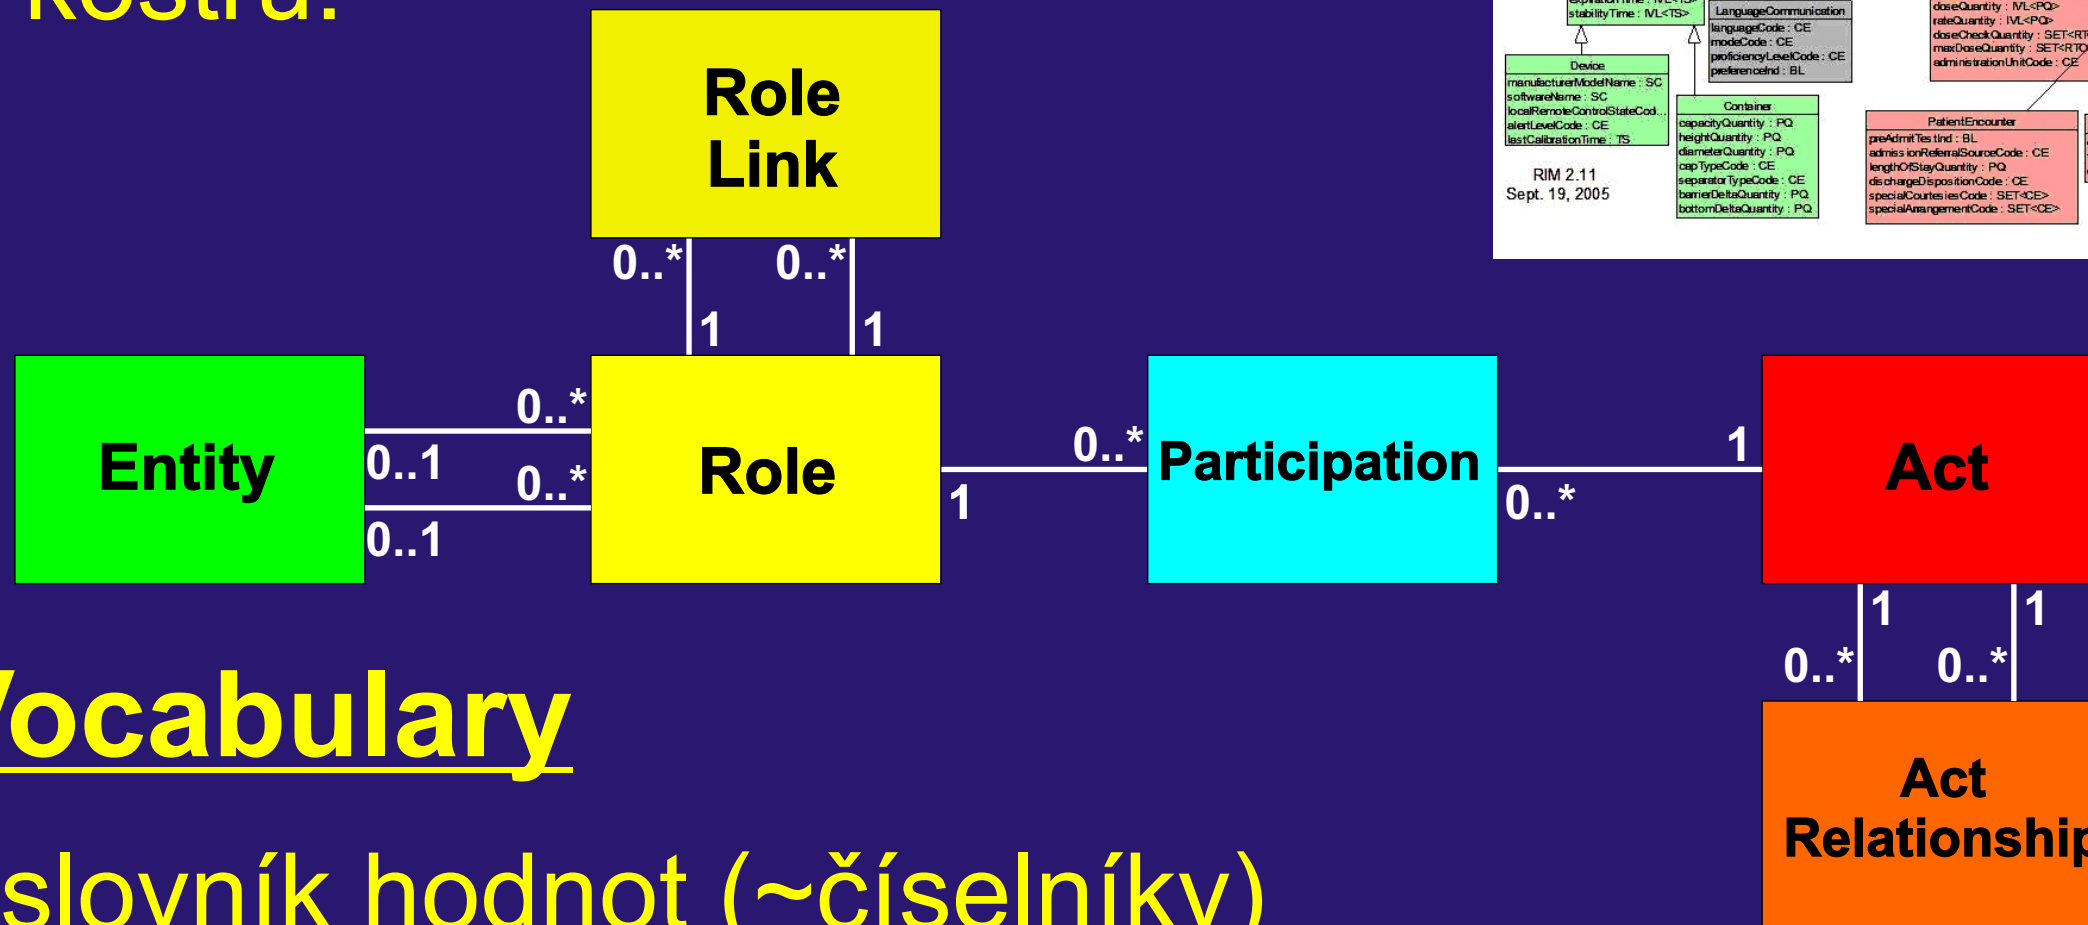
Kostra:

Role Link

0..* 0..*

1 1

Entity

0..* 0..1 0..* 0..1

Role

1 0..*

Participation

0..* 1

Act

1 1 0..* 0..*

Act Relationship

stability Time : IVL<TS>

Device
manufacturerModelName : SC
softwareName : SC
localRemoteControlStateCod...
alertLevelCode : CE
lastCalibrationTime : TS

RIM 2.11
Sept. 19, 2005

LanguageCommunication
languageCode : CE
modeCode : CE
proficiencyLevelCode : CE
preferenceInd : BL

Container
capacityQuantity : PQ
heightQuantity : PQ
diameterQuantity : PQ
capTypeCode : CE
separatorTypeCode : CE
barrierDeltaQuantity : PQ
bottomDeltaQuantity : PQ

doseQuantity : IVL<PQ>
rateQuantity : IVL<PQ>
doseCheckQuantity : SET<RT
maxDoseQuantity : SET<RTO
administrationUnitCode : CE

PatientEncounter
preAdmitTestInd : BL
admissionReferralSourceCode : CE
lengthOfStayQuantity : PQ
dischargeDispositionCode : CE
specialCourtesiesCode : SET<CE>
specialArrangementCode : SET<CE>

Vocabulary

slovník hodnot (~číselníky)